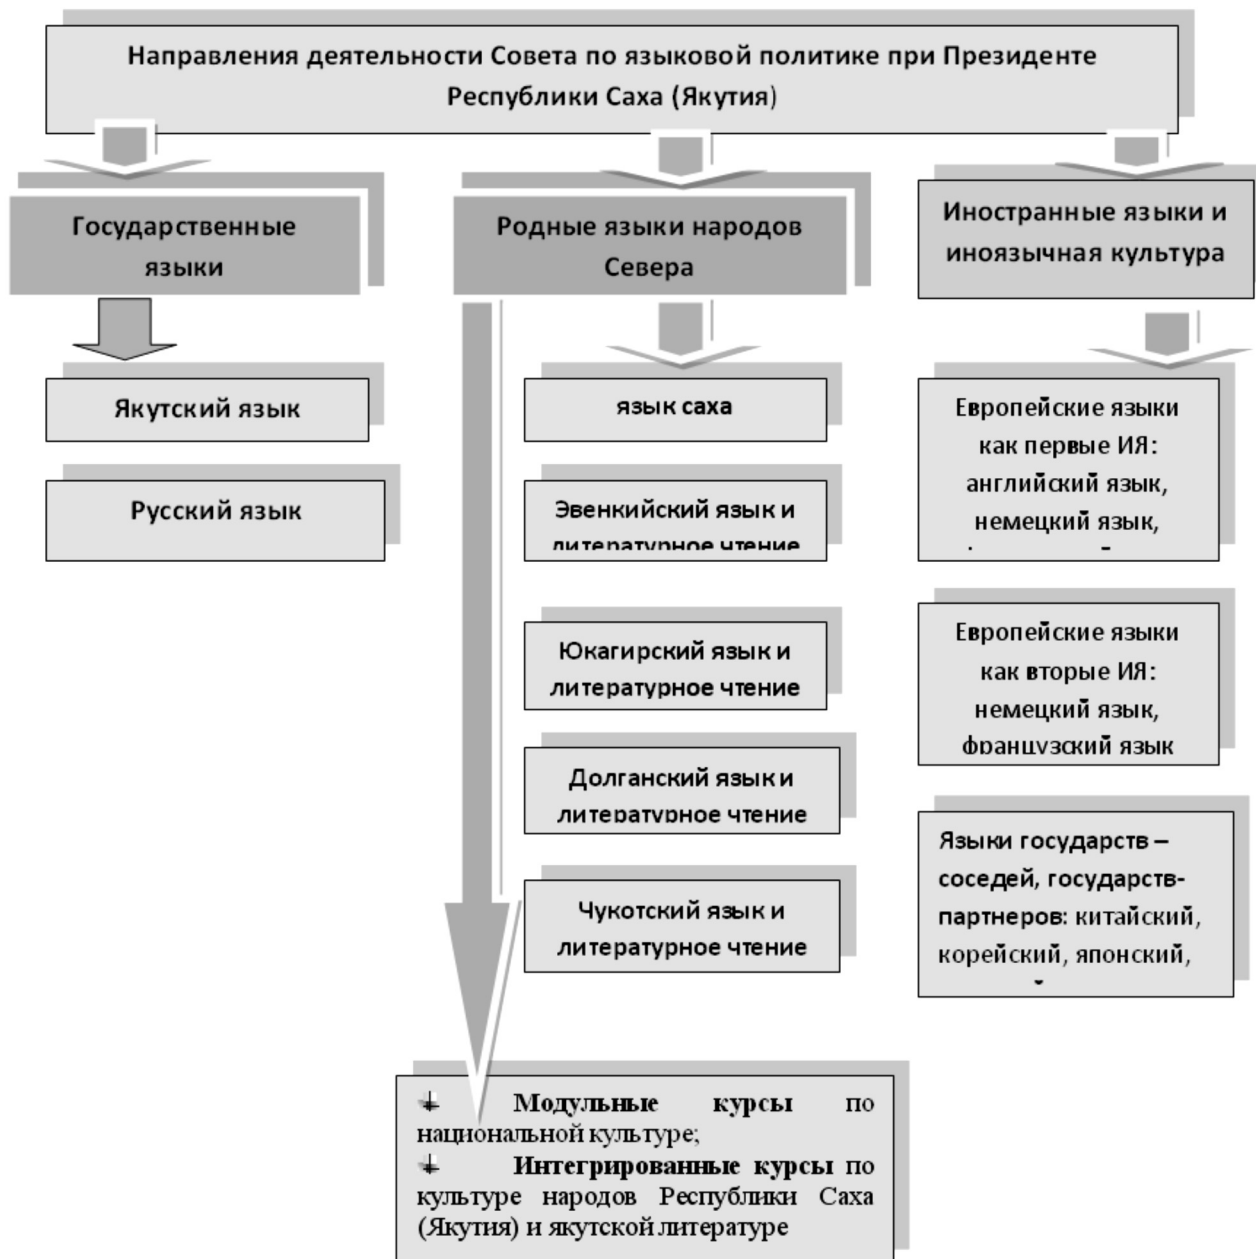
Направления деятельности Совета по языковой политике при Президенте Республики Саха (Якутия)

Государственные языки

Якутский язык

Русский язык

Родные языки народов Севера

язык саха

Эвенкийский язык и литературное чтение

Юкагирский язык и литературное чтение

Долганский язык и литературное чтение

Чукотский язык и литературное чтение

Иностранные языки и иноязычная культура

Европейские языки как первые ИЯ: английский язык, немецкий язык, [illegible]

Европейские языки как вторые ИЯ: немецкий язык, французский язык

Языки государств – соседей, государств-партнеров: китайский, корейский, японский, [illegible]

Модульные курсы по национальной культуре;
Интегрированные курсы по культуре народов Республики Саха (Якутия) и якутской литературе